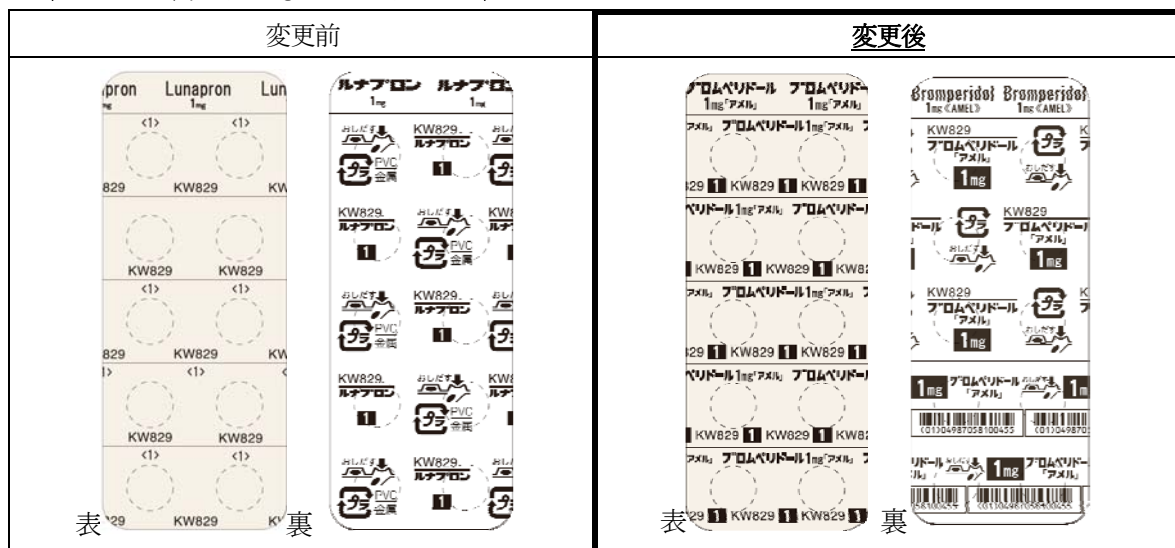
| 変更前 | 変更後 |
|---|---|
| pron Lunapron Lun 1mg <1> <1> 829 KW829 KW KW829 KW829 <1> <1> 829 KW829 KW <1> <1> KW829 KW829 <1> <1> 表 29 KW829 K 裏 ルナプロン ルナプロン 1mg 1mg KW829. ルナプロン おしだす PVC 金属 1 KW829. ルナプロン 1 おしだす PVC 金属 KW829. ルナプロン おしだす PVC 金属 1 KW829. ルナプロン 1 おしだす PVC 金属 KW829. ルナプロン おしだす PVC 金属 1 | ブロムペリドール ブロムペリドー 1mg「アメル」 1mg「アメル」 アメル」 ブロムペリドール1mg「アメル」 ブ 29 1 KW829 1 KW829 1 ペリドール1mg「アメル」 ブロムペリドー 1 KW829 1 KW829 1 KW8 アメル」 ブロムペリドール1mg「アメル」 ブ 29 1 KW829 1 KW829 1 ペリドール1mg「アメル」 ブロムペリドー 1 KW829 1 KW829 1 KW8 アメル」 ブロムペリドール1mg「アメル」 ブ 表 29 1 KW829 1 KW829 1 裏 Bromperidol Bromperidol 1mg《AMEL》 1mg《AMEL》 KW829 ブロムペリドール 「アメル」 1mg おしだす KW829 ブロムペリドール 「アメル」 1mg おしだす KW829 ブロムペリドール 「アメル」 1mg おしだす 1mg ブロムペリドール 「アメル」 おしだす 1m (01)04987058100455 (01)049870 リドール おしだす 1mg ブロムペリドー 「アメル」 (01)04987058100455 |